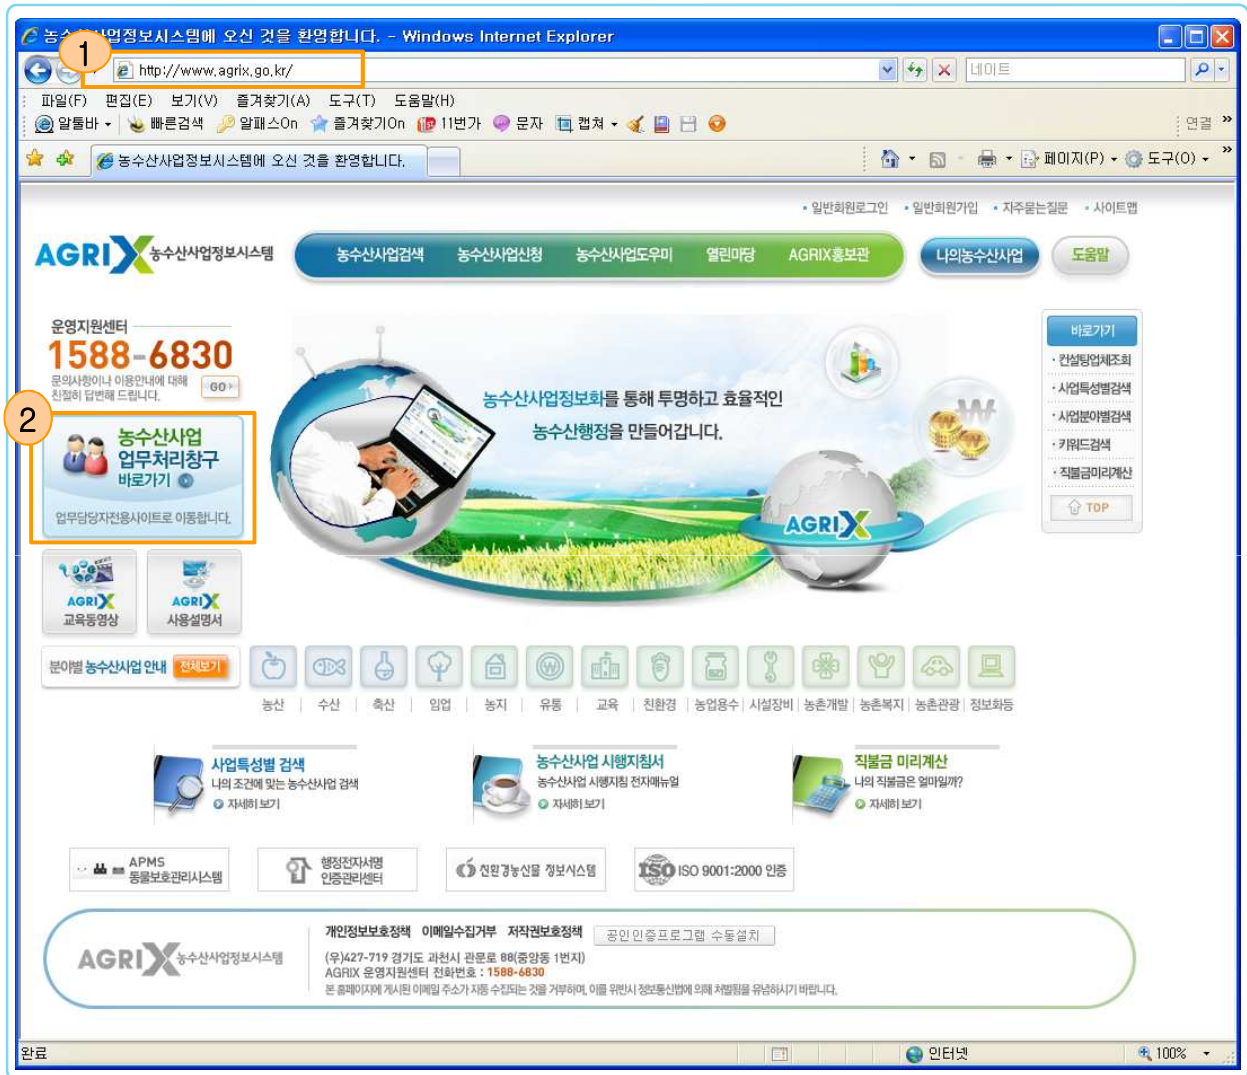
농수산사업정보시스템에 오신 것을 환영합니다. - Windows Internet Explorer

1

http://www.agrix.go.kr/

네이트

파일(F) 편집(E) 보기(V) 즐겨찾기(A) 도구(T) 도움말(H)

알툴바 빠른검색 알패스On 즐겨찾기On 11번가 문자 캡쳐

연결

농수산사업정보시스템에 오신 것을 환영합니다.

페이지(P) 도구(O)

• 일반회원로그인 • 일반회원가입 • 자주묻는질문 • 사이트맵

AGRIX 농수산사업정보시스템

농수산사업검색 농수산사업신청 농수산사업도우미 열린마당 AGRIX홍보관 나의농수산사업 도움말

운영지원센터
1588-6830
문의사항이나 이용안내에 대해 친절히 답변해 드립니다. GO

2

농수산사업 업무처리창구 바로가기
업무담당자전용사이트로 이동합니다.

농수산사업정보화를 통해 투명하고 효율적인 농수산행정을 만들어갑니다.

AGRIX

바로가기
· 컨설팅업체조회
· 사업특성별검색
· 사업분야별검색
· 키워드검색
· 직불금미리계산
TOP

AGRIX 교육동영상
AGRIX 사용설명서

분야별 농수산사업 안내 전체보기

농산 수산 축산 임업 농지 유통 교육 친환경 농업용수 시설장비 농촌개발 농촌복지 농촌관광 정보화등

사업특성별 검색
나의 조건에 맞는 농수산사업 검색
자세히 보기

농수산사업 시행지침서
농수산사업 시행지침 전자매뉴얼
자세히 보기

직불금 미리계산
나의 직불금은 얼마일까?
자세히 보기

APMS 동물보호관리시스템
행정전자서명 인증관리센터
친환경농산물 정보시스템
ISO 9001:2000 인증

AGRIX 농수산사업정보시스템
개인정보보호정책 이메일수집거부 저작권보호정책 공인인증프로그램 수동설치
(우)427-719 경기도 과천시 관문로 88(중앙동 1번지)
AGRIX 운영지원센터 전화번호 : 1588-6830
본 홈페이지에 게시된 이메일 주소가 자동 수집되는 것을 거부하며, 이를 위반시 정보통신법에 의해 처벌됨을 유념하시기 바랍니다.

완료 인터넷 100%